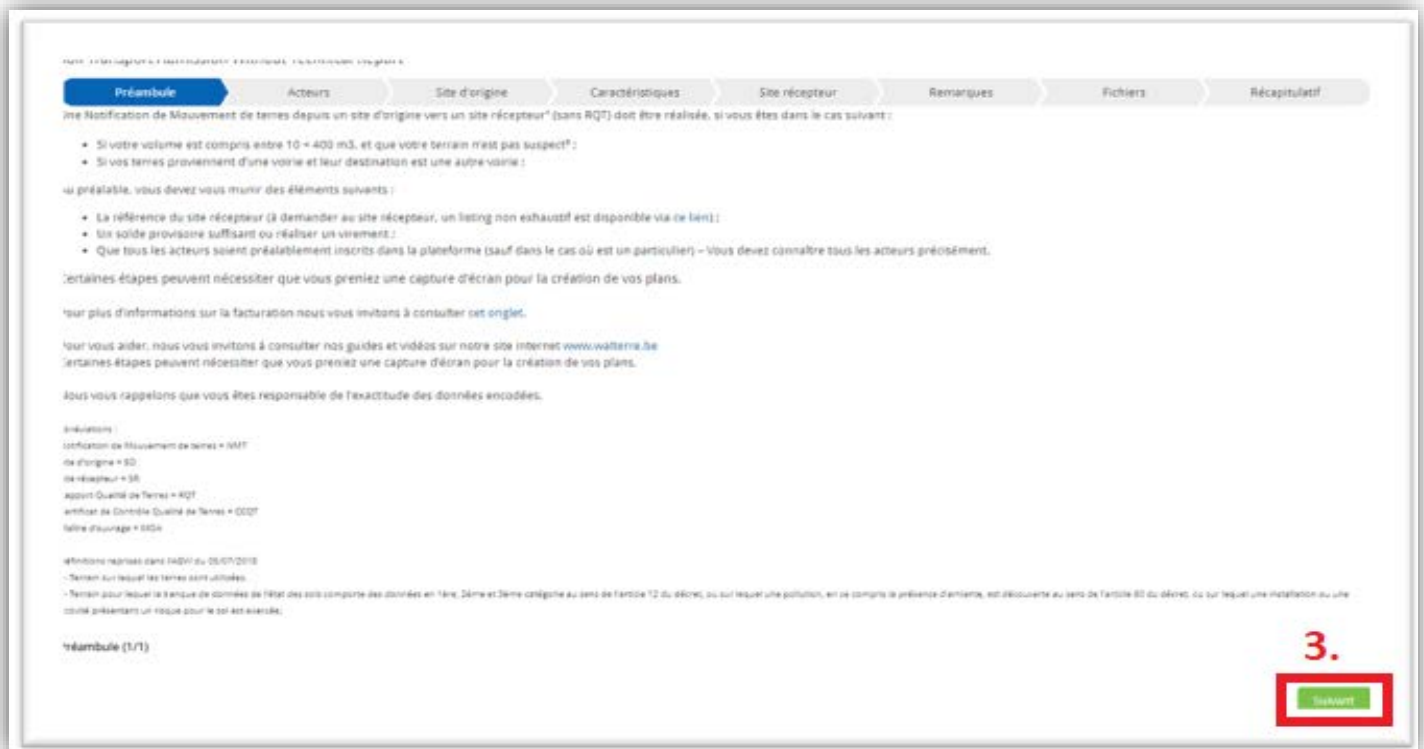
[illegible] Transport Admission Without Technical Report

Préambule | Acteurs | Site d'origine | Caractéristiques | Site récepteur | Remarques | Fichiers | Récapitulatif

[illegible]ne Notification de Mouvement de terres depuis un site d'origine vers un site récepteur* (sans RQT) doit être réalisée, si vous êtes dans le cas suivant :

- Si votre volume est compris entre 10 + 400 m3, et que votre terrain n'est pas suspect* ;
- Si vos terres proviennent d'une voirie et leur destination est une autre voirie ;

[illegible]u préalable, vous devez vous munir des éléments suivants :

- La référence du site récepteur (à demander au site récepteur, un listing non exhaustif est disponible via ce lien) ;
- Un solde provisoire suffisant ou réaliser un virement ;
- Que tous les acteurs soient préalablement inscrits dans la plateforme (sauf dans le cas où est un particulier) – Vous devez connaître tous les acteurs précisément.

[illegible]ertaines étapes peuvent nécessiter que vous preniez une capture d'écran pour la création de vos plans.

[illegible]our plus d'informations sur la facturation nous vous invitons à consulter cet onglet.

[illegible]our vous aider, nous vous invitons à consulter nos guides et vidéos sur notre site internet www.walterre.be
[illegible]ertaines étapes peuvent nécessiter que vous preniez une capture d'écran pour la création de vos plans.

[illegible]ous vous rappelons que vous êtes responsable de l'exactitude des données encodées.

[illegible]réviations :
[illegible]otification de Mouvement de terres = NMT
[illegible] de d'origine = SO
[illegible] de récepteur = SR
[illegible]apport Qualité de Terres = RQT
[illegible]ertificat de Contrôle Qualité de Terres = CCQT
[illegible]taire d'ouvrage = MOA

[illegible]éfinitions reprises dans l'AGW du 05/07/2018
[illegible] Terrain sur lequel les terres sont utilisées
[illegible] Terrain pour lequel la banque de données de l'état des sols comporte des données en 1ère, 2ème et 3ème catégorie au sens de l'article 12 du décret, ou sur lequel une pollution, en ce compris la présence d'amiante, est découverte au sens de l'article 60 du décret, ou sur lequel une installation ou une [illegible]ivité présentant un risque pour le sol est exercée;

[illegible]réambule (1/1)

3.

Suivant